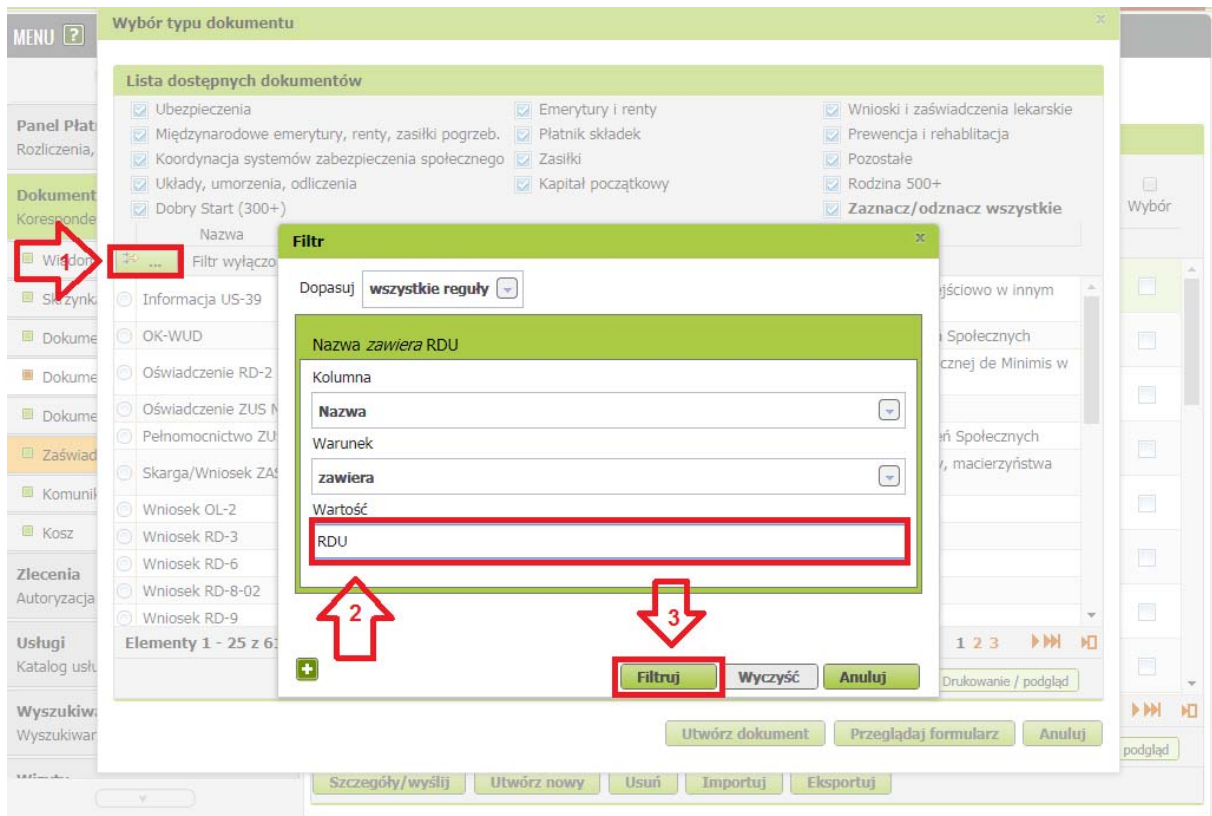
MENU ?

Wybór typu dokumentu

Lista dostępnych dokumentów

Ubezpieczenia
Międzynarodowe emerytury, renty, zasiłki pogrzeb.
Koordynacja systemów zabezpieczenia społecznego
Układy, umorzenia, odliczenia
Dobry Start (300+)

Emerytury i renty
Płatnik składek
Zasiłki
Kapitał początkowy

Wnioski i zaświadczenia lekarskie
Prewencja i rehabilitacja
Pozostałe
Rodzina 500+
Zaznacz/odznacz wszystkie

Panel Płat
Rozliczenia,

Dokument
Korespondencja

Wiadom
Skrzynka
Dokume
Dokume
Dokume
Zaświad
Komunik
Kosz

Zlecenia
Autoryzacja

Usługi
Katalog usłu

Wyszukiwa
Wyszukiwar

Wybór

Nazwa
1
Filtr wyłączo

Informacja US-39
OK-WUD
Oświadczenie RD-2
Oświadczenie ZUS N
Pełnomocnictwo ZU
Skarga/Wniosek ZA
Wniosek OL-2
Wniosek RD-3
Wniosek RD-6
Wniosek RD-8-02
Wniosek RD-9

Elementy 1 - 25 z 6

jściowo w innym
a Społecznych
cznej de Minimis w
ń Społecznych
y, macierzyństwa

1 2 3

Filtr

Dopasuj wszystkie reguły

Nazwa zawiera RDU

Kolumna
Nazwa
Warunek
zawiera
Wartość
RDU

2
3

Filtruj
Wyczyść
Anuluj

Drukowanie / podgląd

Utwórz dokument
Przeglądaj formularz
Anuluj

podgląd

Szczegóły/wyślij
Utwórz nowy
Usuń
Importuj
Eksportuj